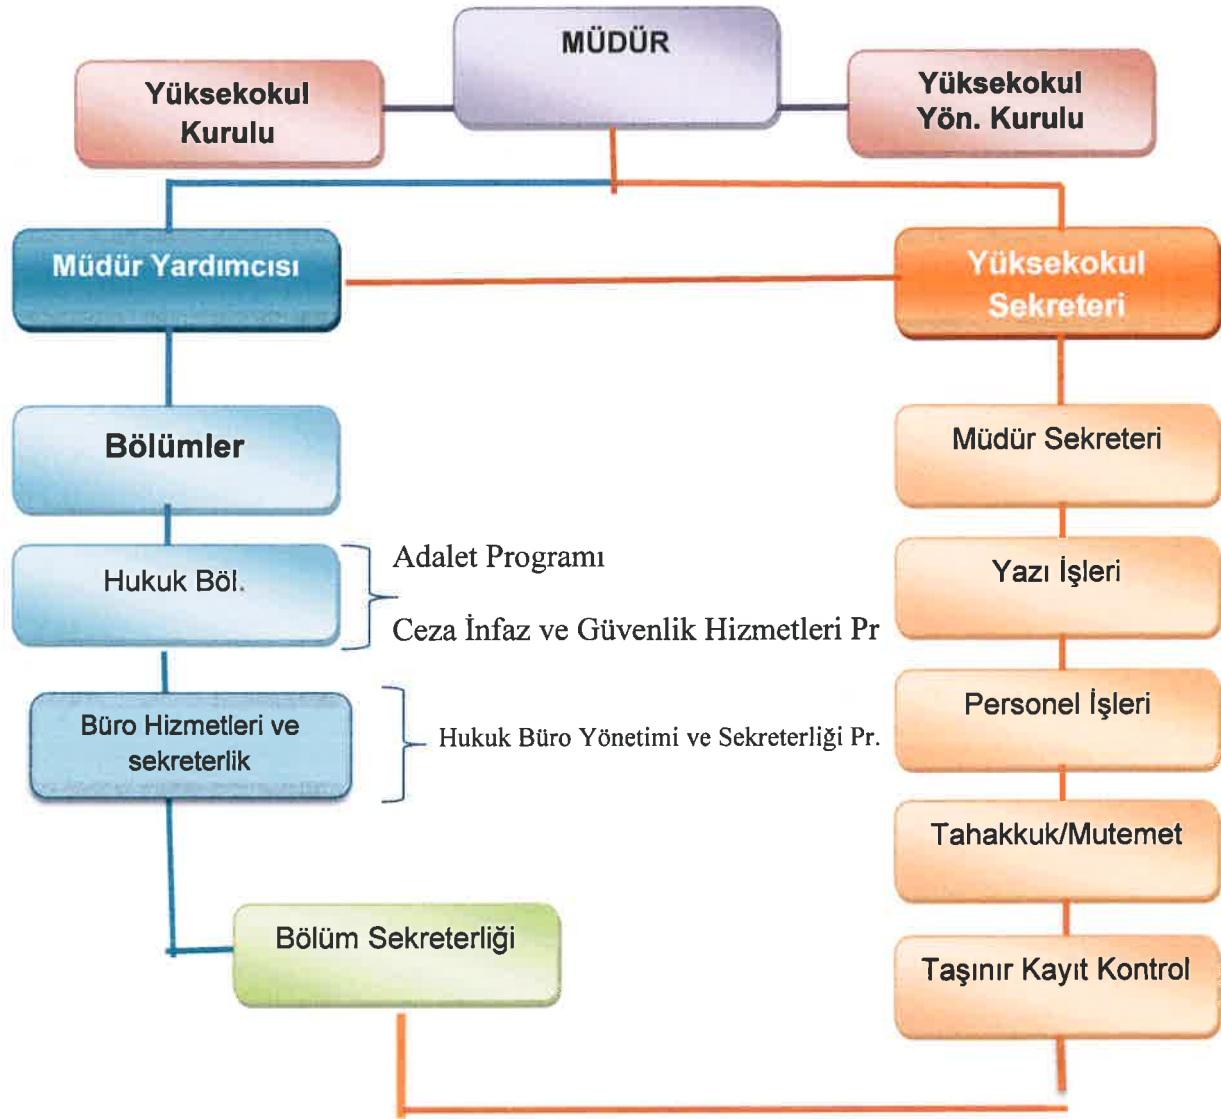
MÜDÜR

Yüksekokul Kurulu

Yüksekokul Yön. Kurulu

Müdür Yardımcısı

Yüksekokul Sekreteri

Bölümler

Müdür Sekreteri

Hukuk Böl.

Adalet Programı

Ceza İnfaz ve Güvenlik Hizmetleri Pr

Yazı İşleri

Büro Hizmetleri ve sekreterlik

Hukuk Büro Yönetimi ve Sekreterliği Pr.

Personel İşleri

Tahakkuk/Mutemet

Bölüm Sekreterliği

Taşınır Kayıt Kontrol